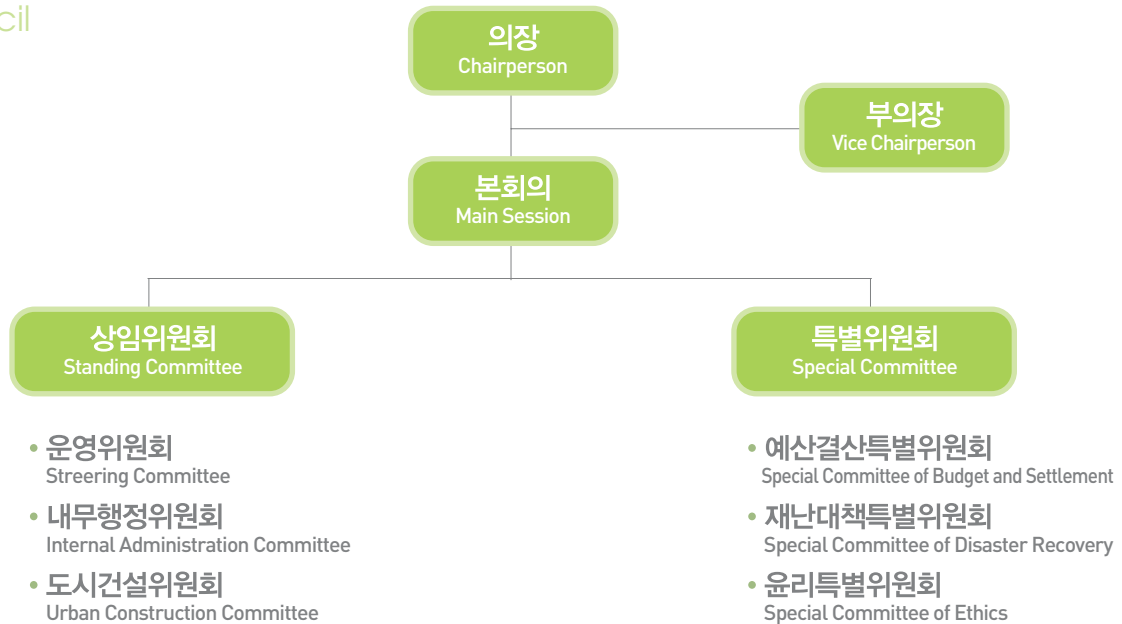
cil

의장
Chairperson

부의장
Vice Chairperson

본회의
Main Session

상임위원회
Standing Committee

특별위원회
Special Committee

• 운영위원회
Streering Committee

• 내무행정위원회
Internal Administration Committee

• 도시건설위원회
Urban Construction Committee

• 예산결산특별위원회
Special Committee of Budget and Settlement

• 재난대책특별위원회
Special Committee of Disaster Recovery

• 윤리특별위원회
Special Committee of Ethics